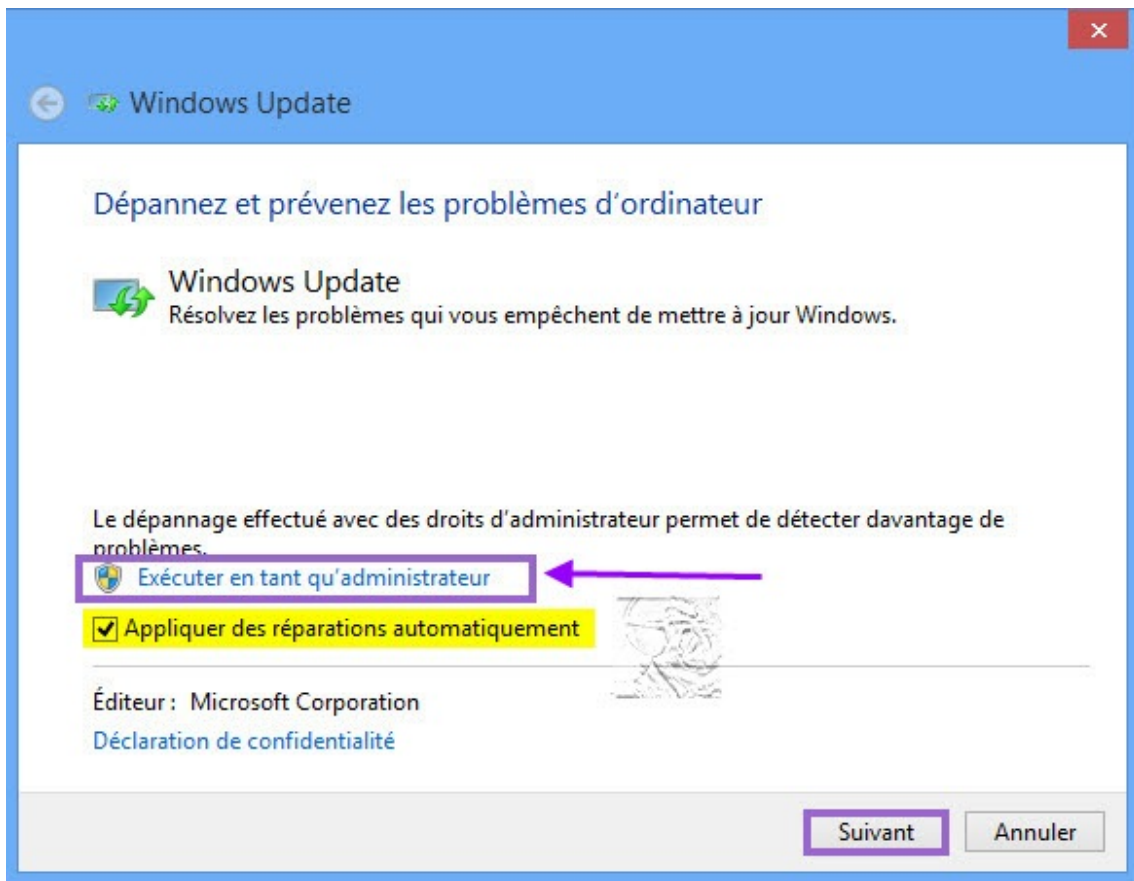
×

Windows Update

Dépannez et prévenez les problèmes d'ordinateur

Windows Update
Résolvez les problèmes qui vous empêchent de mettre à jour Windows.

Le dépannage effectué avec des droits d'administrateur permet de détecter davantage de problèmes.

Exécuter en tant qu'administrateur

Appliquer des réparations automatiquement

Éditeur : Microsoft Corporation

Déclaration de confidentialité

Suivant

Annuler